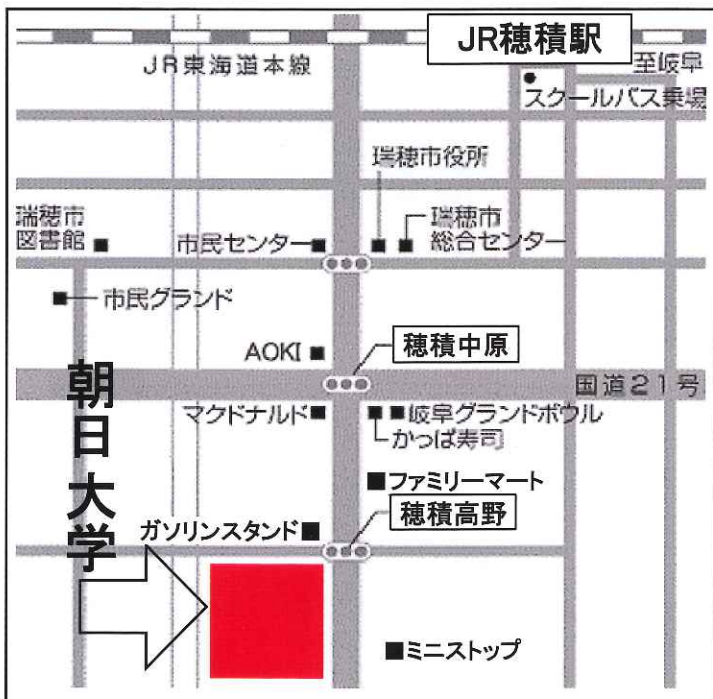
JR穂積駅

JR東海道本線

至岐阜

スクールバス乗場

瑞穂市役所

瑞穂市図書館

市民センター

瑞穂市総合センター

市民グランド

AOKI

穂積中原

朝日大学

国道21号

マクドナルド

岐阜グランドボウル

かっぱ寿司

ファミリーマート

ガソリンスタンド

穂積高野

ミニストップ